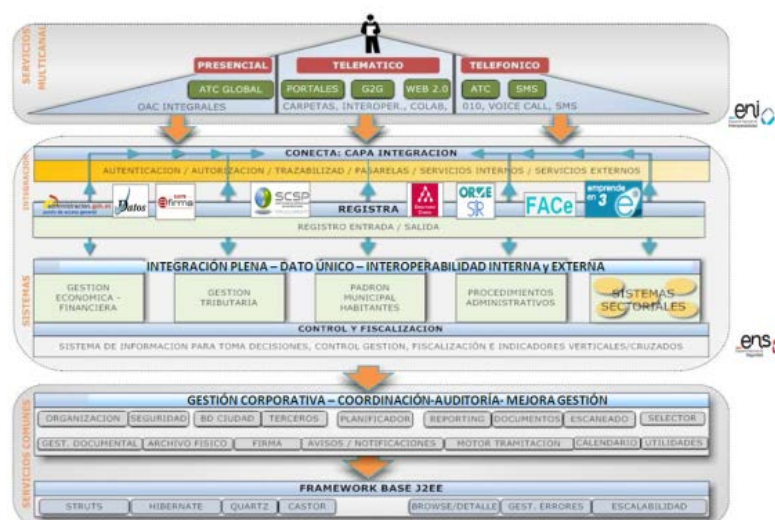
SERVICIOS MULTICANAL

PRESENCIAL
ATC GLOBAL
OAC INTEGRALES

TELEMATICO
PORTALES
G2G
WEB 2.0
CARPETAS, INTEROPER., COLAB,

TELEFONICO
ATC
SMS
010, VOICE CALL, SMS

eni

INTEGRACIÓN

CONECTA: CAPA INTEGRACION
AUTENTICACION / AUTORIZACION / TRAZABILIDAD / PASARELAS / SERVICIOS INTERNOS / SERVICIOS EXTERNOS

administracion.gob.es
@firma
SCSP
ORVE SIR
FACe
emprende en 3

REGISTRA
REGISTRO ENTRADA / SALIDA

SISTEMAS

INTEGRACIÓN PLENA – DATO ÚNICO – INTEROPERABILIDAD INTERNA y EXTERNA

GESTION ECONOMICA - FINANCIERA
GESTION TRIBUTARIA
PADRON MUNICIPAL HABITANTES
PROCEDIMIENTOS ADMINISTRATIVOS
SISTEMAS SECTORIALES

CONTROL Y FISCALIZACION
SISTEMA DE INFORMACION PARA TOMA DECISIONES, CONTROL GESTION, FISCALIZACIÓN E INDICADORES VERTICALES/CRUZADOS

ens

SERVICIOS COMUNES

GESTIÓN CORPORATIVA – COORDINACIÓN-AUDITORÍA- MEJORA GESTIÓN
ORGANIZACION
SEGURIDAD
BD CIUDAD
TERCEROS
PLANIFICADOR
REPORTING
DOCUMENTOS
ESCANEADO
SELECTOR
GEST. DOCUMENTAL
ARCHIVO FISICO
FIRMA
AVISOS / NOTIFICACIONES
MOTOR TRAMITACION
CALENDARIO
UTILIDADES

FRAMEWORK BASE J2EE
STRUTS
HIBERNATE
QUARTZ
CASTOR
BROWSE/DETALLE
GEST. ERRORES
ESCALABILIDAD